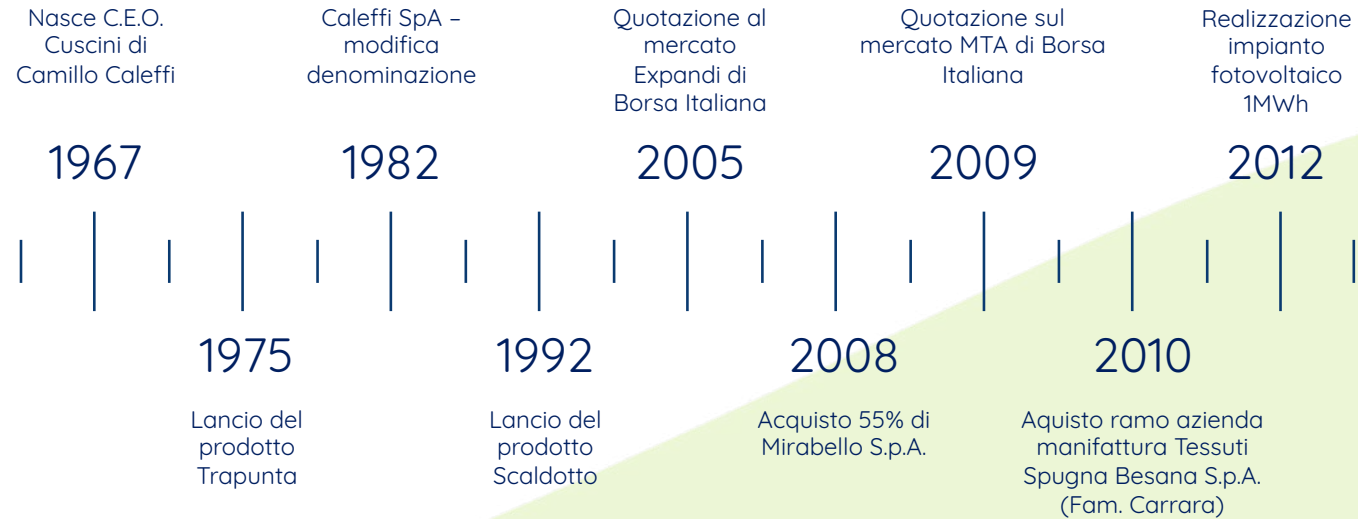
Nasce C.E.O. Cuscini di Camillo Caleffi

1967

Caleffi SpA – modifica denominazione

1982

Quotazione al mercato Expandi di Borsa Italiana

2005

Quotazione sul mercato MTA di Borsa Italiana

2009

Realizzazione impianto fotovoltaico 1MWh

2012

1975

Lancio del prodotto Trapunta

1992

Lancio del prodotto Scaldotto

2008

Acquisto 55% di Mirabello S.p.A.

2010

Aquisto ramo azienda manifattura Tessuti Spugna Besana S.p.A. (Fam. Carrara)